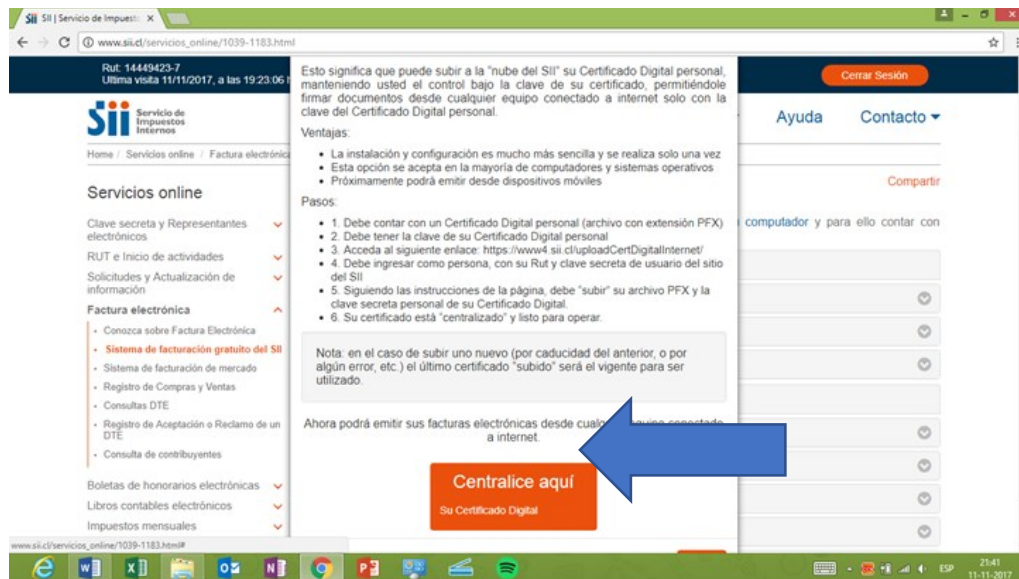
SII | Servicio de Impuest ×

www.sii.cl/servicios_online/1039-1183.html

Rut: 14449423-7
Ultima visita 11/11/2017, a las 19:23:06 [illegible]

Cerrar Sesión

Servicio de Impuestos Internos

Ayuda Contacto

Home / Servicios online / Factura electrónica

Servicios online

Compartir

Clave secreta y Representantes electrónicos

RUT e Inicio de actividades

Solicitudes y Actualización de información

Factura electrónica

- Conozca sobre Factura Electrónica
- Sistema de facturación gratuito del SII
- Sistema de facturación de mercado
- Registro de Compras y Ventas
- Consultas DTE
- Registro de Aceptación o Reclamo de un DTE
- Consulta de contribuyentes

Boletas de honorarios electrónicas

Libros contables electrónicos

Impuestos mensuales

computador y para ello contar con

Esto significa que puede subir a la "nube del SII" su Certificado Digital personal, manteniendo usted el control bajo la clave de su certificado, permitiéndole firmar documentos desde cualquier equipo conectado a internet solo con la clave del Certificado Digital personal.

Ventajas:

- La instalación y configuración es mucho más sencilla y se realiza solo una vez
- Esta opción se acepta en la mayoría de computadores y sistemas operativos
- Próximamente podrá emitir desde dispositivos móviles

Pasos:

- 1. Debe contar con un Certificado Digital personal (archivo con extensión PFX)
- 2. Debe tener la clave de su Certificado Digital personal
- 3. Acceda al siguiente enlace: https://www4.sii.cl/uploadCertDigitalInternet/
- 4. Debe ingresar como persona, con su Rut y clave secreta de usuario del sitio del SII
- 5. Siguiendo las instrucciones de la página, debe "subir" su archivo PFX y la clave secreta personal de su Certificado Digital.
- 6. Su certificado está "centralizado" y listo para operar.

Nota: en el caso de subir uno nuevo (por caducidad del anterior, o por algún error, etc.) el último certificado "subido" será el vigente para ser utilizado.

Ahora podrá emitir sus facturas electrónicas desde cualq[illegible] conectado a internet.

Centralice aquí
Su Certificado Digital

www.sii.cl/servicios_online/1039-1183.html#

ESP 21:41 11-11-2017